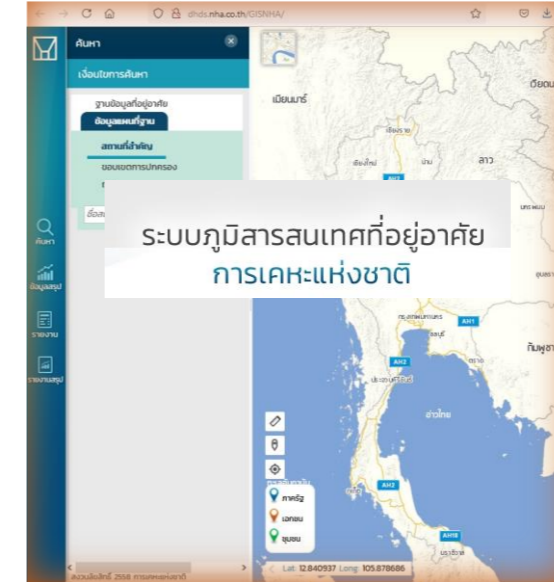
dhds.nha.co.th/GISNHA/

ค้นหา

เงื่อนไขการค้นหา

ฐานข้อมูลที่อยู่อาศัย
ข้อมูลแผนที่ฐาน
สถานที่สำคัญ
ขอบเขตการปกครอง

ค้นหา
ข้อมูลสรุป
รายงาน
รายงานสรุป

เมียนมาร์
เชียงราย
ลาว
เวียดนาม
กรุงเทพมหานคร
กัมพูชา
อ่าวไทย
AH1
AH2
AH18

ระบบภูมิสารสนเทศที่อยู่อาศัย
การเคหะแห่งชาติ

ภาครัฐ
เอกชน
ชุมชน

Lat: 12.840937 Long: 105.878686
สงวนลิขสิทธิ์ 2558 การเคหะแห่งชาติ